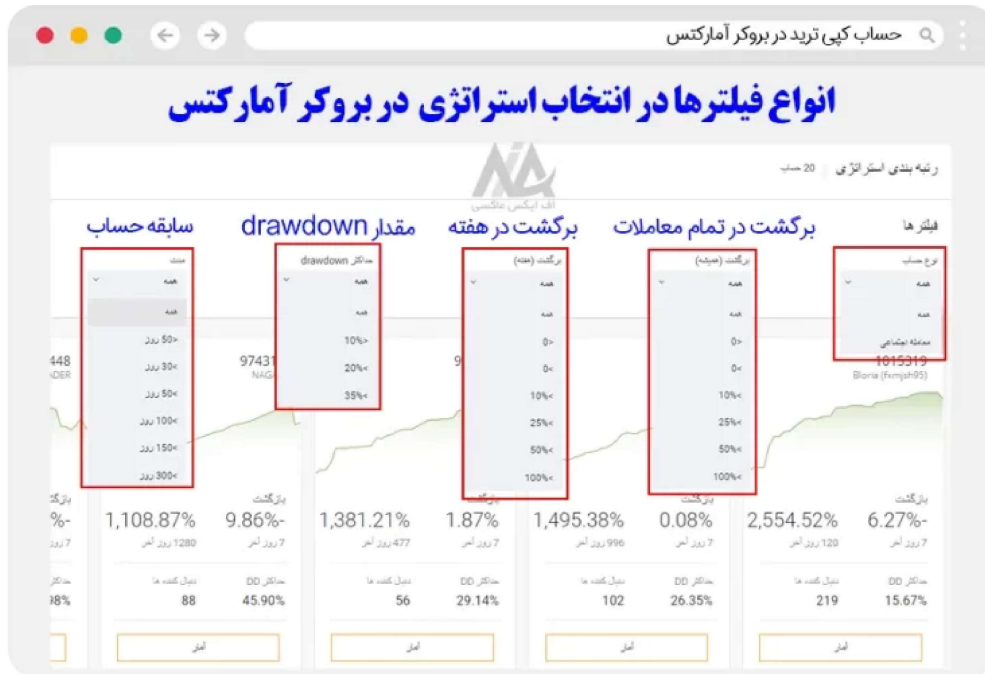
حساب کپی ترید در بروکر آمارکتس

انواع فیلترها در انتخاب استراتژی در بروکر آمارکتس

رتبه بندی استراتژی | 20 حساب

اف ایکس مانی

فیلترها

سابقه حساب

مقدار drawdown

برگشت در هفته

برگشت در تمام معاملات

مدت
همه
همه
50< روز
30< روز
50< روز
100< روز
150< روز
300< روز

حداکثر drawdown
همه
همه
10%<
20%<
35%<

برگشت (هفته)
همه
همه
0>
0<
10%<
25%<
50%<
100%<

برگشت (همیشه)
همه
همه
0>
0<
10%<
25%<
50%<
100%<

نوع حساب
همه
همه
معامله اجتماعی

448
ADER

97431
NAG

1015319
Bloria (fxmjsh95)

بازگشت
%-

بازگشت
1,108.87%
1280 روز آخر
9.86%-
7 روز آخر
حداکثر DD
45.90%
دنبال کننده ها
88
آمار

بازگشت
1,381.21%
477 روز آخر
1.87%
7 روز آخر
حداکثر DD
29.14%
دنبال کننده ها
56
آمار

بازگشت
1,495.38%
996 روز آخر
0.08%
7 روز آخر
حداکثر DD
26.35%
دنبال کننده ها
102
آمار

بازگشت
2,554.52%
120 روز آخر
6.27%-
7 روز آخر
حداکثر DD
15.67%
دنبال کننده ها
219
آمار